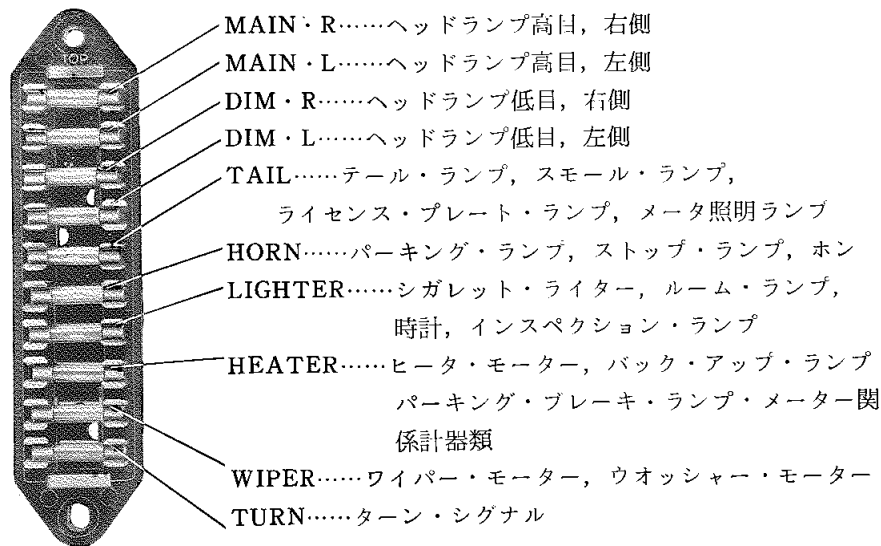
TOP

MAIN・R……ヘッドランプ高目，右側
MAIN・L……ヘッドランプ高目，左側
DIM・R……ヘッドランプ低目，右側
DIM・L……ヘッドランプ低目，左側
TAIL……テール・ランプ，スモール・ランプ，ライセンス・プレート・ランプ，メータ照明ランプ
HORN……パーキング・ランプ，ストップ・ランプ，ホン
LIGHTER……シガレット・ライター，ルーム・ランプ，時計，インスペクション・ランプ
HEATER……ヒータ・モーター，バック・アップ・ランプ パーキング・ブレーキ・ランプ・メーター関係計器類
WIPER……ワイパー・モーター，ウオッシャー・モーター
TURN……ターン・シグナル